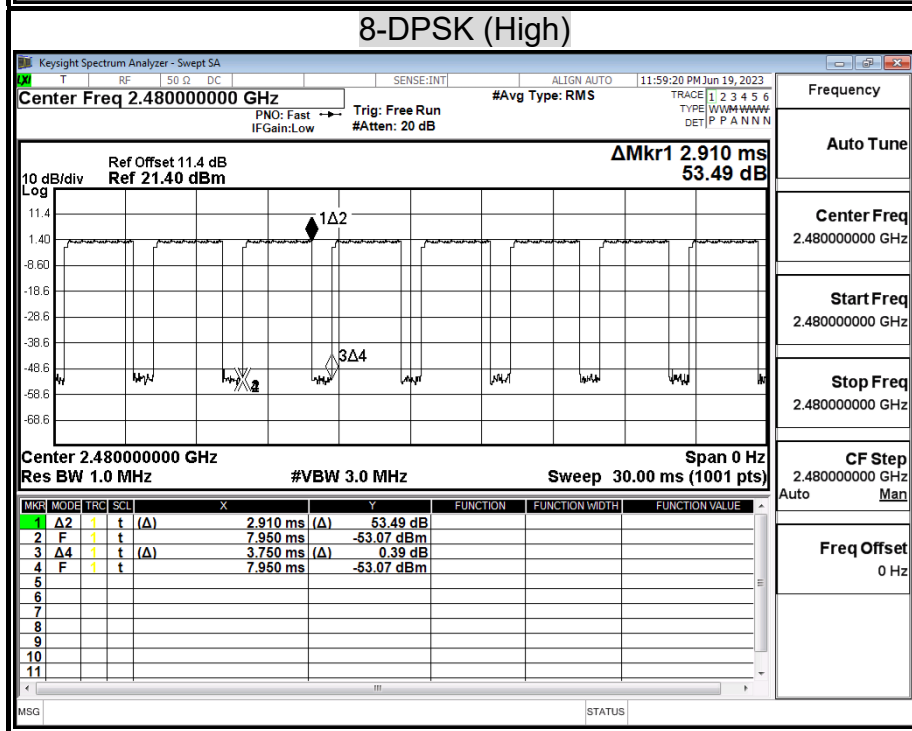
8-DPSK (High)

Keysight Spectrum Analyzer - Swept SA

LXI T RF 50 Ω DC SENSE:INT ALIGN AUTO 11:59:20 PM Jun 19, 2023

Center Freq 2.480000000 GHz

PNO: Fast IFGain:Low

Trig: Free Run #Atten: 20 dB

#Avg Type: RMS

TRACE 1 2 3 4 5 6 TYPE WWWWWW DET P P A N N N

Frequency

10 dB/div Log

Ref Offset 11.4 dB Ref 21.40 dBm

ΔMkr1 2.910 ms 53.49 dB

11.4
1.40
-8.60
-18.6
-28.6
-38.6
-48.6
-58.6
-68.6

1Δ2
3Δ4
X2

Center 2.480000000 GHz
Res BW 1.0 MHz
#VBW 3.0 MHz
Span 0 Hz
Sweep 30.00 ms (1001 pts)

| MKR | MODE | TRC | SCL | X | | Y | FUNCTION | FUNCTION WIDTH | FUNCTION VALUE |
|---|---|---|---|---|---|---|---|---|---|
| 1 | Δ2 | 1 | t | (Δ) | 2.910 ms | (Δ) 53.49 dB | | | |
| 2 | F | 1 | t | | 7.950 ms | -53.07 dBm | | | |
| 3 | Δ4 | 1 | t | (Δ) | 3.750 ms | (Δ) 0.39 dB | | | |
| 4 | F | 1 | t | | 7.950 ms | -53.07 dBm | | | |
| 5 | | | | | | | | | |
| 6 | | | | | | | | | |
| 7 | | | | | | | | | |
| 8 | | | | | | | | | |
| 9 | | | | | | | | | |
| 10 | | | | | | | | | |
| 11 | | | | | | | | | |

Auto Tune

Center Freq 2.480000000 GHz

Start Freq 2.480000000 GHz

Stop Freq 2.480000000 GHz

CF Step 2.480000000 GHz Auto Man

Freq Offset 0 Hz

MSG STATUS